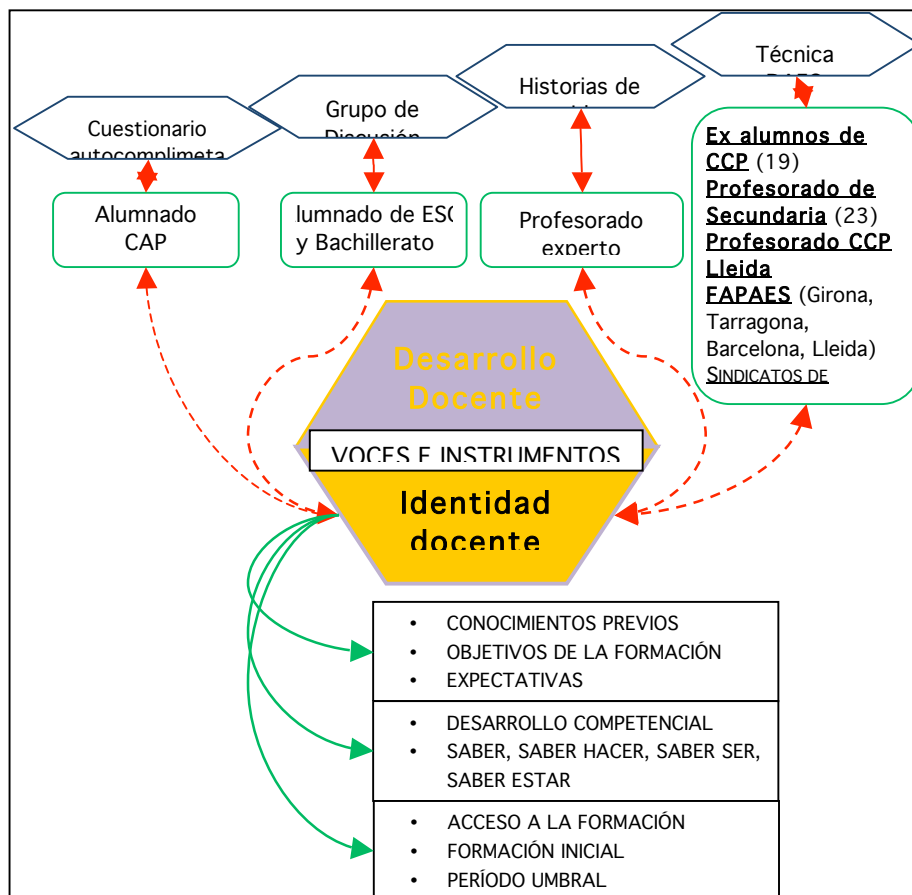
Cuestionario autocomplimeta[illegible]

Grupo de Discusión

Historias de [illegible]

Técnica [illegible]

Alumnado CAP

lumnado de ES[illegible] y Bachillerato

Profesorado experto

**Ex alumnos de CCP** (19)
**Profesorado de Secundaria** (23)
**Profesorado CCP Lleida**
**FAPAES** (Girona, Tarragona, Barcelona, Lleida)
SINDICATOS DE

Desarrollo Docente

VOCES E INSTRUMENTOS

Identidad docente

- CONOCIMIENTOS PREVIOS
- OBJETIVOS DE LA FORMACIÓN
- EXPECTATIVAS

- DESARROLLO COMPETENCIAL
- SABER, SABER HACER, SABER SER, SABER ESTAR

- ACCESO A LA FORMACIÓN
- FORMACIÓN INICIAL
- PERÍODO UMBRAL